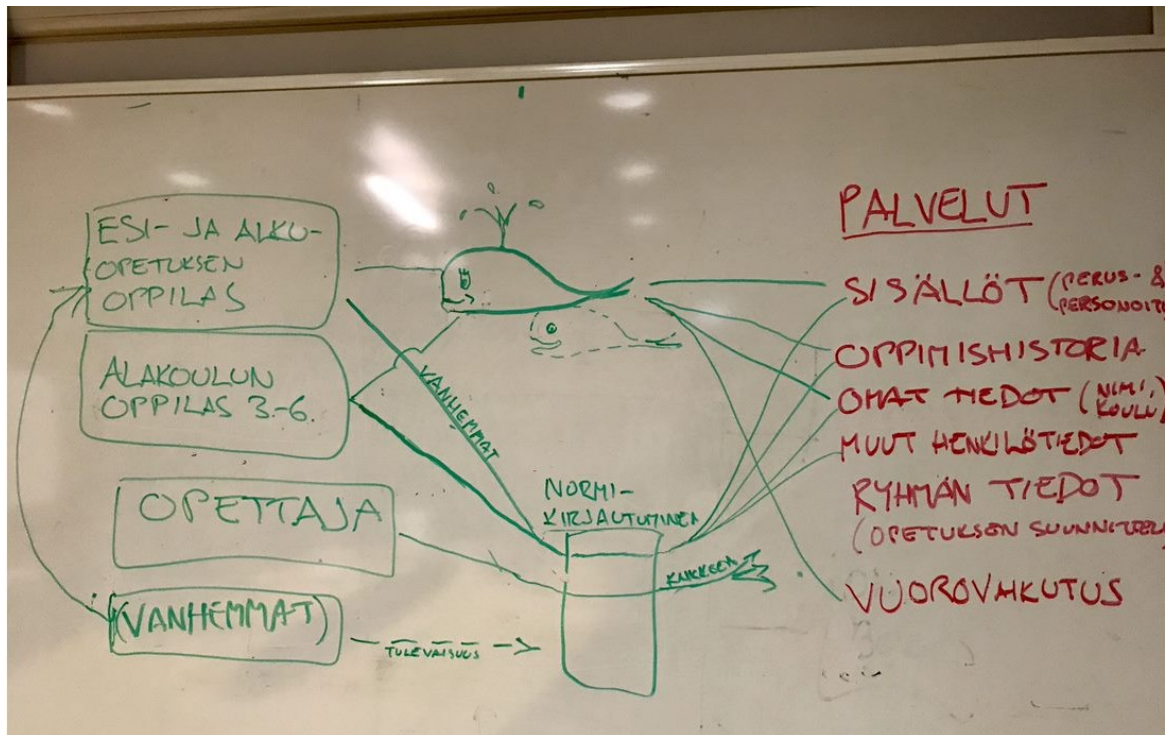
ESI- JA ALKU-OPETUKSEN OPPILAS

ALAKOULUN OPPILAS 3.-6.

OPETTAJA

(VANHEMMAT)

TULEVAISUUS

VANHEMMAT

NORMI-KIRJAUTUMINEN

KAIKKEEN

PALVELUT

SISÄLLÖT (PERUS- & PERSONOI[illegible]

OPPIMISHISTORIA

OMAT TIEDOT (NIMI, KOULU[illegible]

MUUT HENKILÖTIEDOT

RYHMÄN TIEDOT (OPETUKSEN SUUNNITTELU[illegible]

VUOROVAIKUTUS